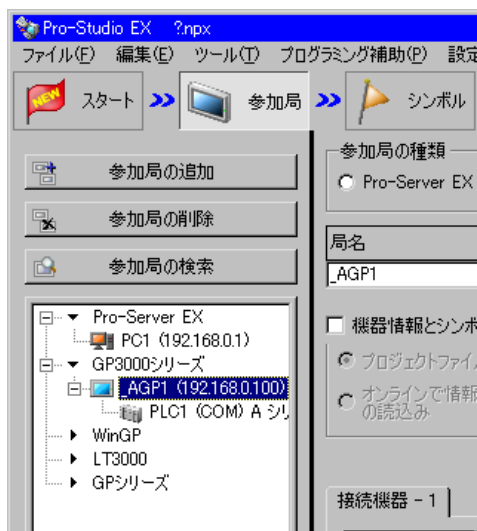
Pro-Studio EX ?.npx

ファイル(F) 編集(E) ツール(T) プログラミング補助(P) 設定

NEW スタート

参加局

シンボル

参加局の追加

参加局の削除

参加局の検索

Pro-Server EX

PC1 (192.168.0.1)

GP3000シリーズ

AGP1 (192.168.0.100)

PLC1 (COM) A シリ

WinGP

LT3000

GPシリーズ

参加局の種類

Pro-Server EX

局名

_AGP1

機器情報とシンボ

プロジェクトファイル

オンラインで情報の読込み

接続機器 - 1